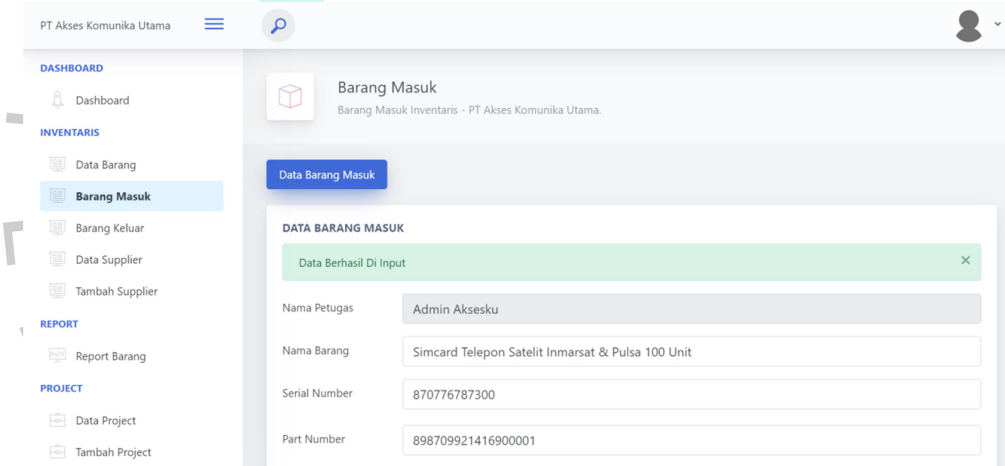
PT Akses Komunika Utama

DASHBOARD
Dashboard
INVENTARIS
Data Barang
Barang Masuk
Barang Keluar
Data Supplier
Tambah Supplier
REPORT
Report Barang
PROJECT
Data Project
Tambah Project

Barang Masuk
Barang Masuk Inventaris - PT Akses Komunika Utama.

Data Barang Masuk

DATA BARANG MASUK

Data Berhasil Di Input ×

Nama Petugas Admin Aksesku
Nama Barang Simcard Telepon Satelit Inmarsat & Pulsa 100 Unit
Serial Number 870776787300
Part Number 898709921416900001